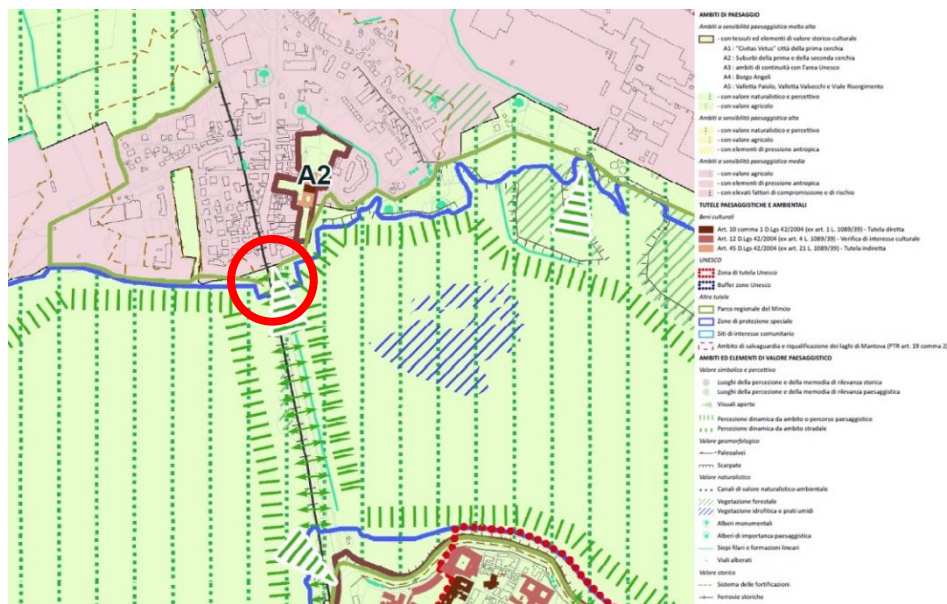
A2

AMBITI DI PAESAGGIO
Ambiti a sensibilità paesaggistica molto alta
- con tessuti ed elementi di valore storico-culturale
A1 : "Civitas Vetus" città della prima cerchia
A2 : Suburbi della prima e della seconda cerchia
A3 : ambiti di continuità con l'area Unesco
A4 : Borgo Angeli
A5 : Valletta Paiolo, Valletta Valsecchi e Viale Risorgimento
- con valori naturalistico e percettivo
- con valore agricolo
Ambiti a sensibilità paesaggistica alta
- con valore naturalistico e percettivo
- con valore agricolo
- con elementi di pressione antropica
Ambiti a sensibilità paesaggistica media
- con valore agricolo
- con elementi di pressione antropica
- con elevati fattori di compromissione e di rischio
TUTELE PAESAGGISTICHE E AMBIENTALI
Beni culturali
Art. 10 comma 1 D.Lgs 42/2004 (ex art. 1 L. 1089/39) - Tutela diretta
Art. 12 D.Lgs 42/2004 (ex art. 4 L. 1089/39) - Verifica di interesse culturale
Art. 45 D.Lgs 42/2004 (ex art. 21 L. 1089/39) - Tutela indiretta
UNESCO
Zona di tutela Unesco
Buffer zone Unesco
Altre tutele
Parco regionale del Mincio
Zone di protezione speciale
Siti di interesse comunitario
Ambito di salvaguardia e riqualificazione dei laghi di Mantova (PTR art. 19 comma 2)
AMBITI ED ELEMENTI DI VALORE PAESAGGISTICO
Valore simbolico e percettivo
Luoghi della percezione e della memoria di rilevanza storica
Luoghi della percezione e della memoria di rilevanza paesaggistica
Visuali aperte
Percezione dinamica da ambito o percorso paesaggistico
Percezione dinamica da ambito stradale
Valore geomorfologico
Paleoalvei
Scarpate
Valore naturalistico
Canali di valore naturalistico-ambientale
Vegetazione forestale
Vegetazione idrofitica e prati umidi
Alberi monumentali
Alberi di importanza paesaggistica
Siepi filari e formazioni lineari
Viali alberati
Valore storico
Sistema delle fortificazioni
Ferrovie storiche